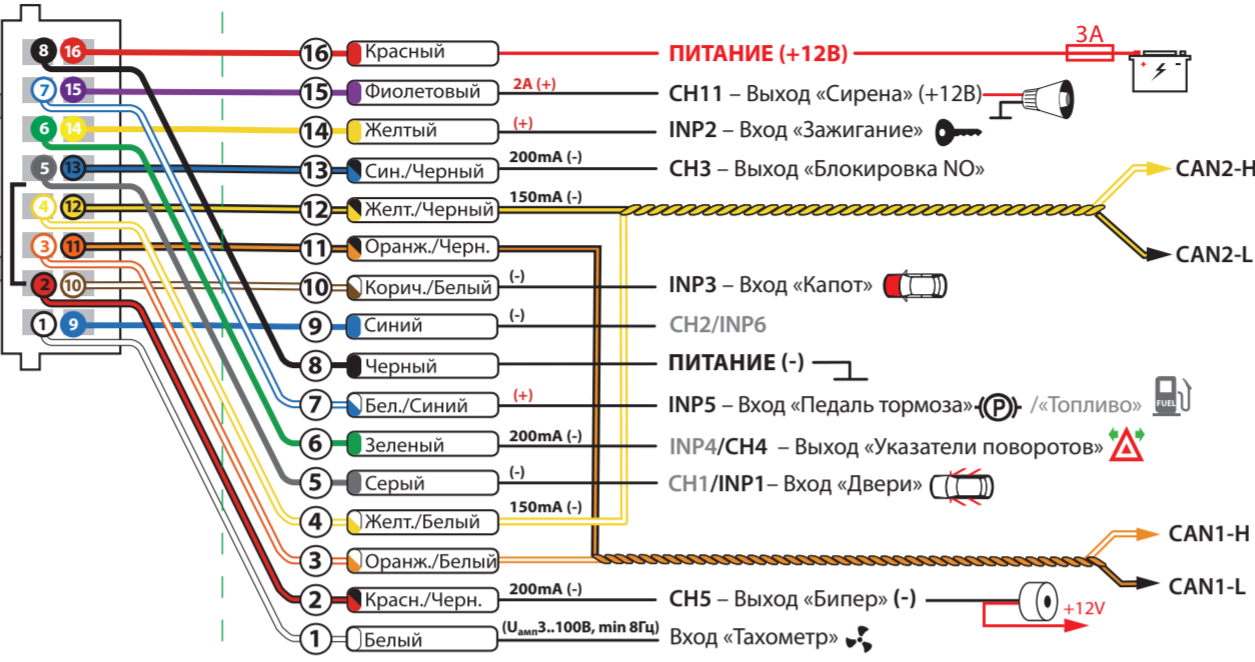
8 16
7 15
6 14
5 13
4 12
3 11
2 10
1 9

16 Красный
ПИТАНИЕ (+12В)
3А
15 Фиолетовый
2А (+)
CH11 – Выход «Сирена» (+12В)
14 Желтый
(+)
INP2 – Вход «Зажигание»
13 Син./Черный
200mA (-)
CH3 – Выход «Блокировка NO»
12 Желт./Черный
150mA (-)
CAN2-H
CAN2-L
11 Оранж./Черн.
10 Корич./Белый
(-)
INP3 – Вход «Капот»
9 Синий
(-)
CH2/INP6
8 Черный
ПИТАНИЕ (-)
7 Бел./Синий
(+)
INP5 – Вход «Педаль тормоза» /«Топливо»
FUEL
6 Зеленый
200mA (-)
INP4/CH4 – Выход «Указатели поворотов»
5 Серый
(-)
CH1/INP1– Вход «Двери»
4 Желт./Белый
150mA (-)
3 Оранж./Белый
CAN1-H
CAN1-L
2 Красн./Черн.
200mA (-)
CH5 – Выход «Бипер» (-)
+12V
1 Белый
($U_{амп}$3..100В, min 8Гц)
Вход «Тахометр»